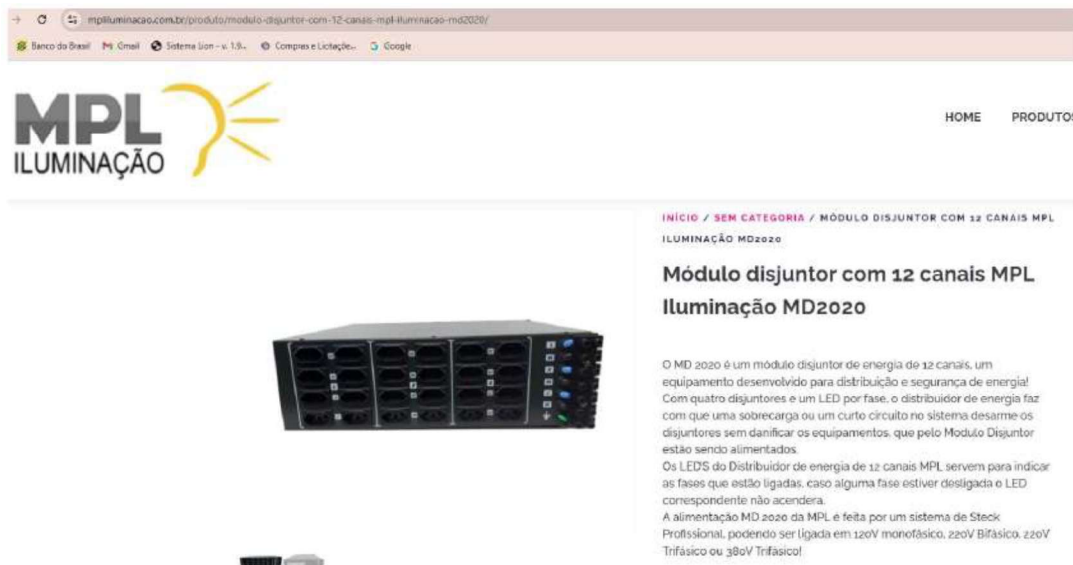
mpliluminacao.com.br/produto/modulo-disjuntor-com-12-canais-mpl-iluminacao-md2020/

Banco do Brasil Gmail Sistema Lion - v. 1.9... Compras e Licitaçõe... Google

MPL ILUMINAÇÃO

HOME PRODUTOS

INÍCIO / SEM CATEGORIA / MÓDULO DISJUNTOR COM 12 CANAIS MPL ILUMINAÇÃO MD2020

Módulo disjuntor com 12 canais MPL Iluminação MD2020

O MD 2020 é um módulo disjuntor de energia de 12 canais, um equipamento desenvolvido para distribuição e segurança de energia! Com quatro disjuntores e um LED por fase, o distribuidor de energia faz com que uma sobrecarga ou um curto circuito no sistema desarme os disjuntores sem danificar os equipamentos, que pelo Modulo Disjuntor estão sendo alimentados.
Os LEDS do Distribuidor de energia de 12 canais MPL servem para indicar as fases que estão ligadas, caso alguma fase estiver desligada o LED correspondente não acenderá.
A alimentação MD 2020 da MPL é feita por um sistema de Steck Profissional, podendo ser ligada em 120V monofásico, 220V Bifásico, 220V Trifásico ou 380V Trifásico!